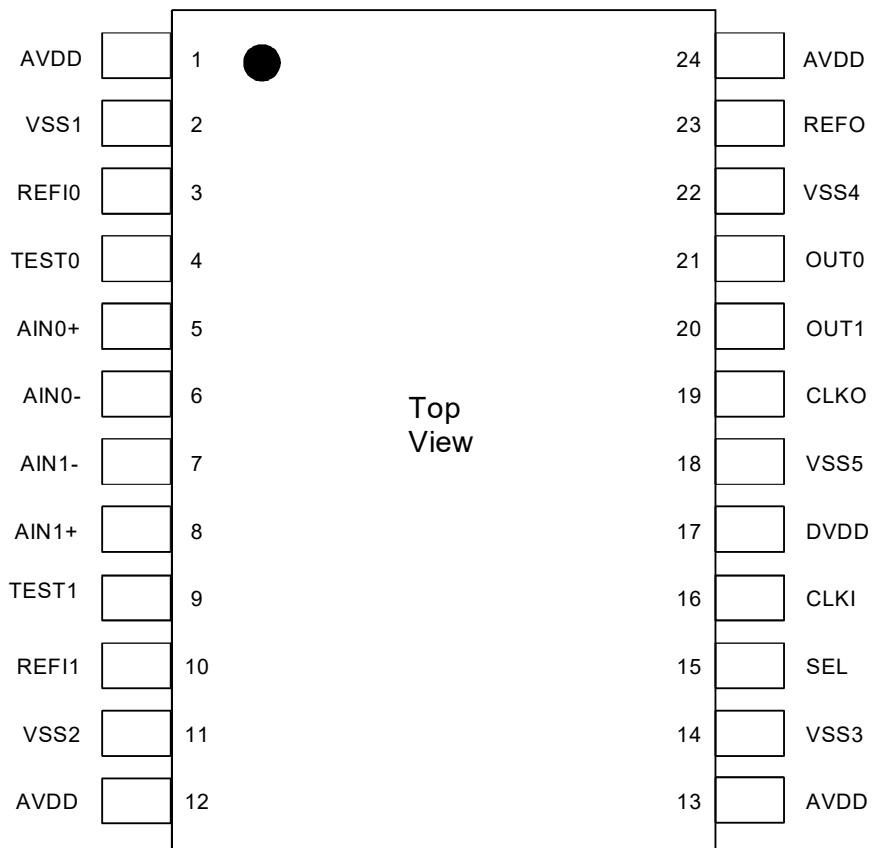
AVDD 1
VSS1 2
REFI0 3
TEST0 4
AIN0+ 5
AIN0- 6
AIN1- 7
AIN1+ 8
TEST1 9
REFI1 10
VSS2 11
AVDD 12

Top View

24 AVDD
23 REFO
22 VSS4
21 OUT0
20 OUT1
19 CLKO
18 VSS5
17 DVDD
16 CLKI
15 SEL
14 VSS3
13 AVDD